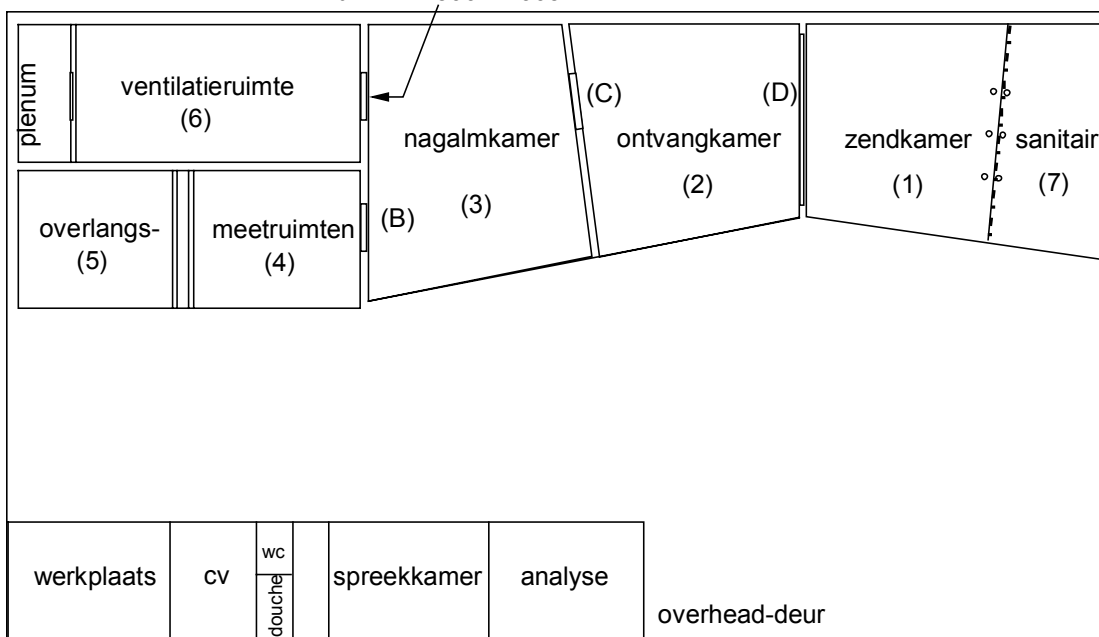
plenum

ventilatieruimte
(6)

nagalmkamer
(3)

(B)

(C)

ontvangkamer
(2)

(D)

zendkamer
(1)

sanitair
(7)

overlangs-
(5)

meetruimten
(4)

werkplaats

cv

wc

douche

spreekkamer

analyse

overhead-deur